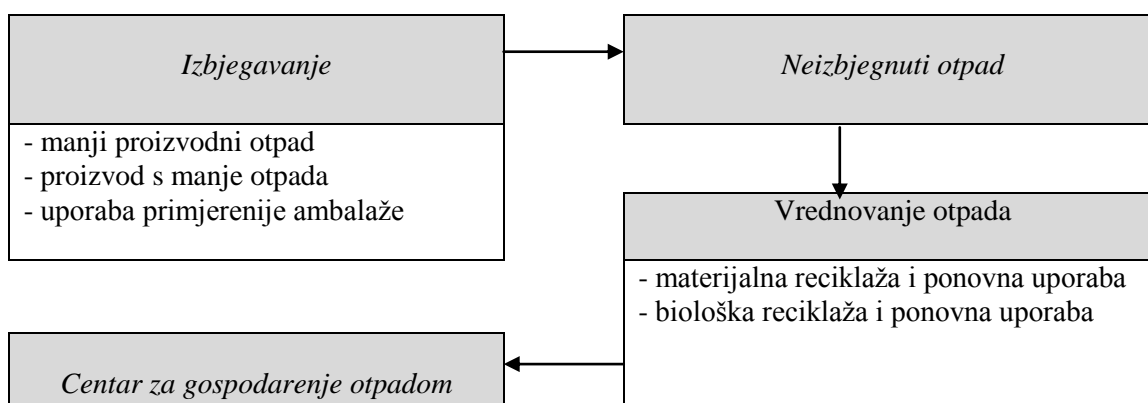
*Izbjegavanje*

- manji proizvodni otpad
- proizvod s manje otpada
- uporaba primjerenije ambalaže

*Neizbjegnuti otpad*

Vrednovanje otpada

- materijalna reciklaža i ponovna uporaba
- biološka reciklaža i ponovna uporaba

*Centar za gospodarenje otpadom*